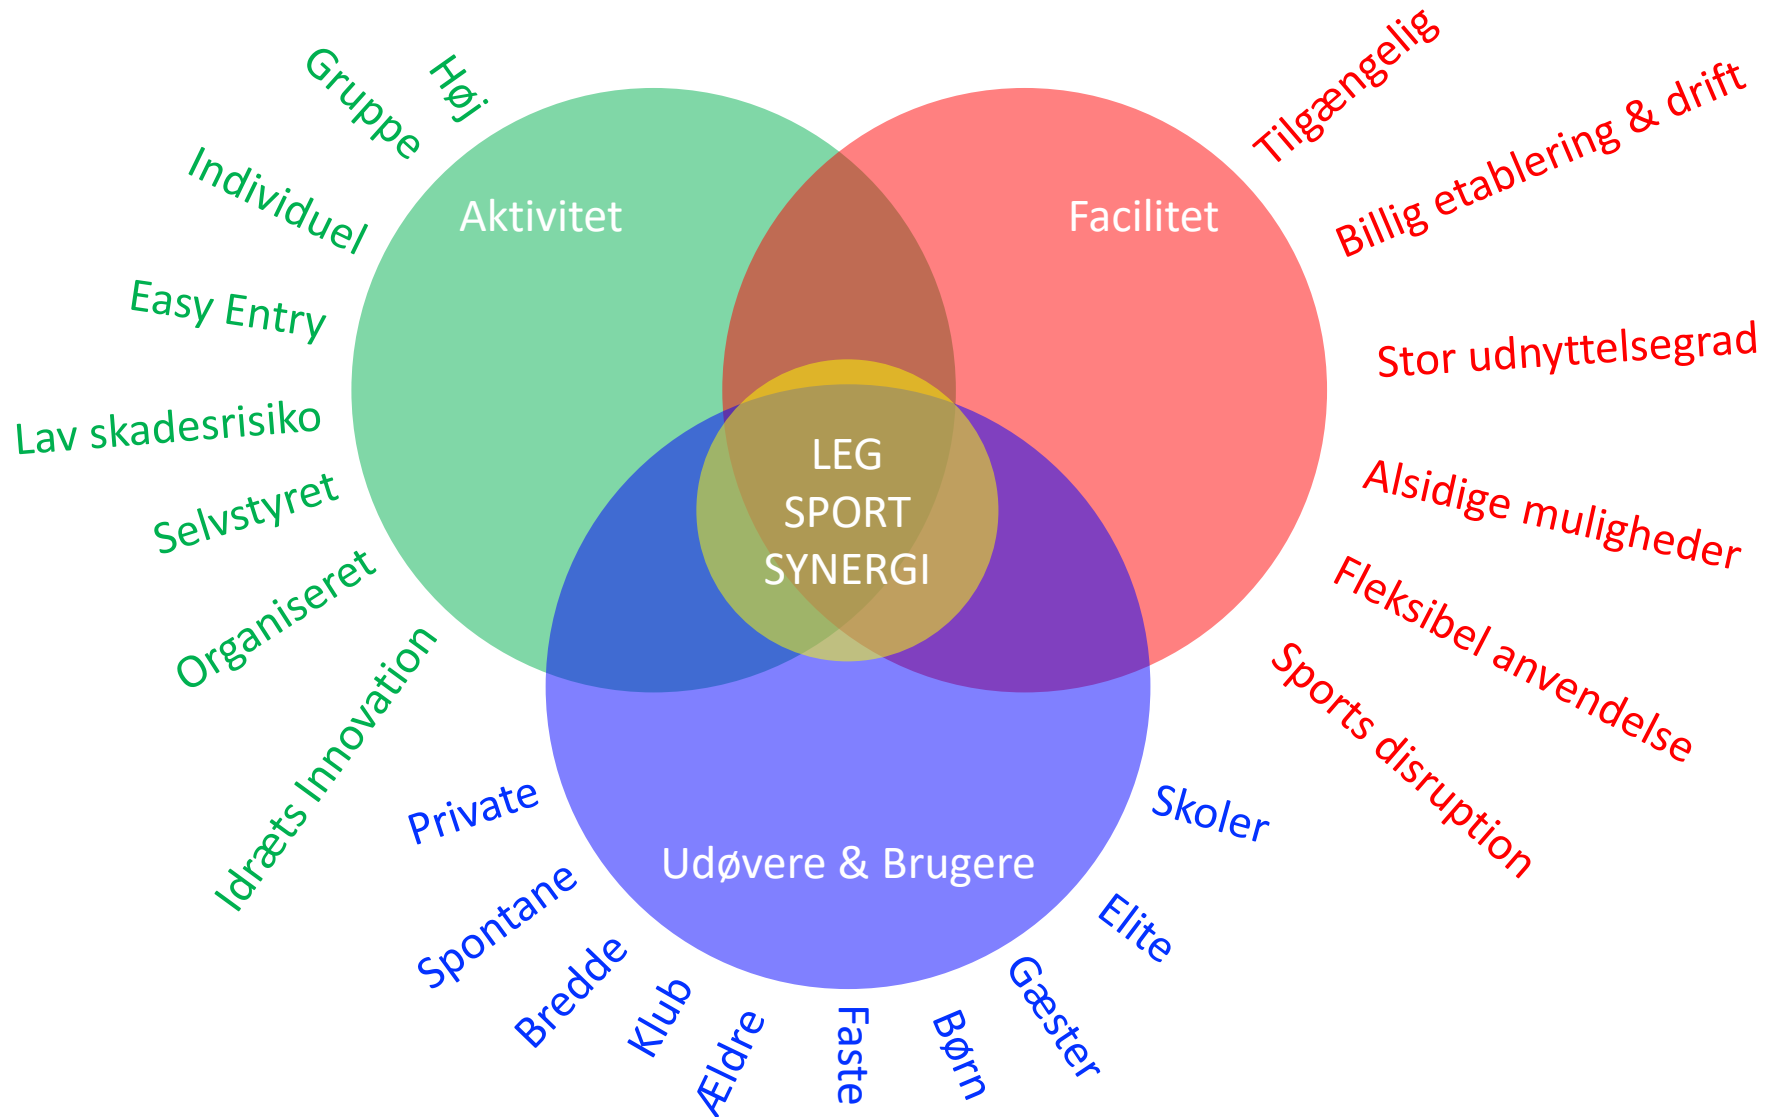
Gruppe
Høj
Individuel
Easy Entry
Lav skadesrisiko
Selvstyret
Organiseret
Idræts Innovation

Aktivitet

Facilitet

Tilgængelig
Billig etablering & drift
Stor udnyttelsegrad
Alsidige muligheder
Fleksibel anvendelse
Sports disruption

LEG
SPORT
SYNERGI

Udøvere & Brugere

Private
Spontane
Bredde
Klub
Ældre
Faste
Børn
Gæster
Elite
Skoler